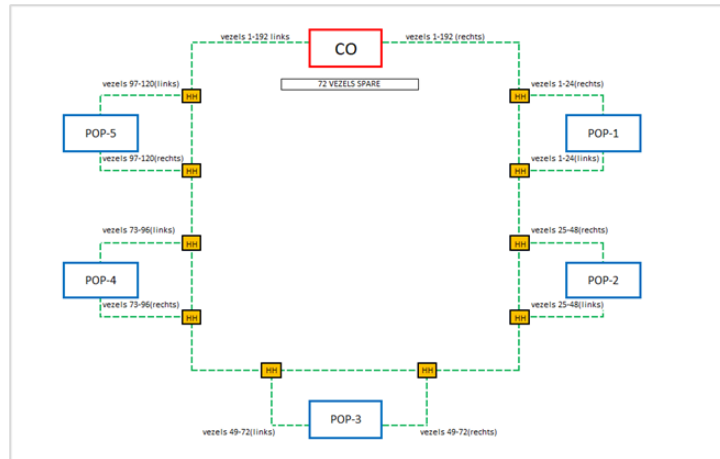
vezels 1-192 links

CO

vezels 1-192 (rechts)

72 VEZELS SPARE

vezels 97-120(links)

HH

POP-5

vezels 97-120(rechts)

HH

vezels 1-24(rechts)

HH

POP-1

vezels 1-24(links)

HH

vezels 73-96(links)

HH

POP-4

vezels 73-96(rechts)

HH

vezels 25-48(rechts)

HH

POP-2

vezels 25-48(links)

HH

HH

HH

POP-3

vezels 49-72(links)

vezels 49-72(rechts)